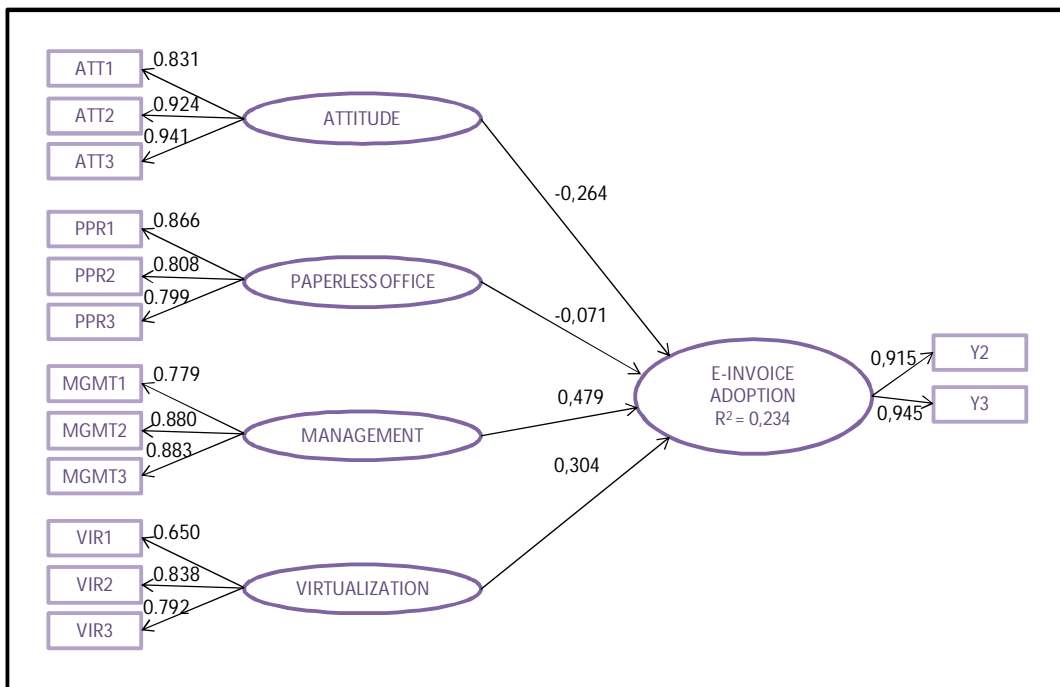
ATT1
0.831
ATT2
0.924
0.941
ATT3
ATTITUDE
-0,264
PPR1
0.866
PPR2
0.808
0.799
PPR3
PAPERLESS OFFICE
-0,071
MGMT1
0.779
MGMT2
0.880
0.883
MGMT3
MANAGEMENT
0,479
E-INVOICE ADOPTION
$R^2 = 0,234$
0,915
Y2
0,945
Y3
0,304
VIR1
0.650
VIR2
0.838
0.792
VIR3
VIRTUALIZATION